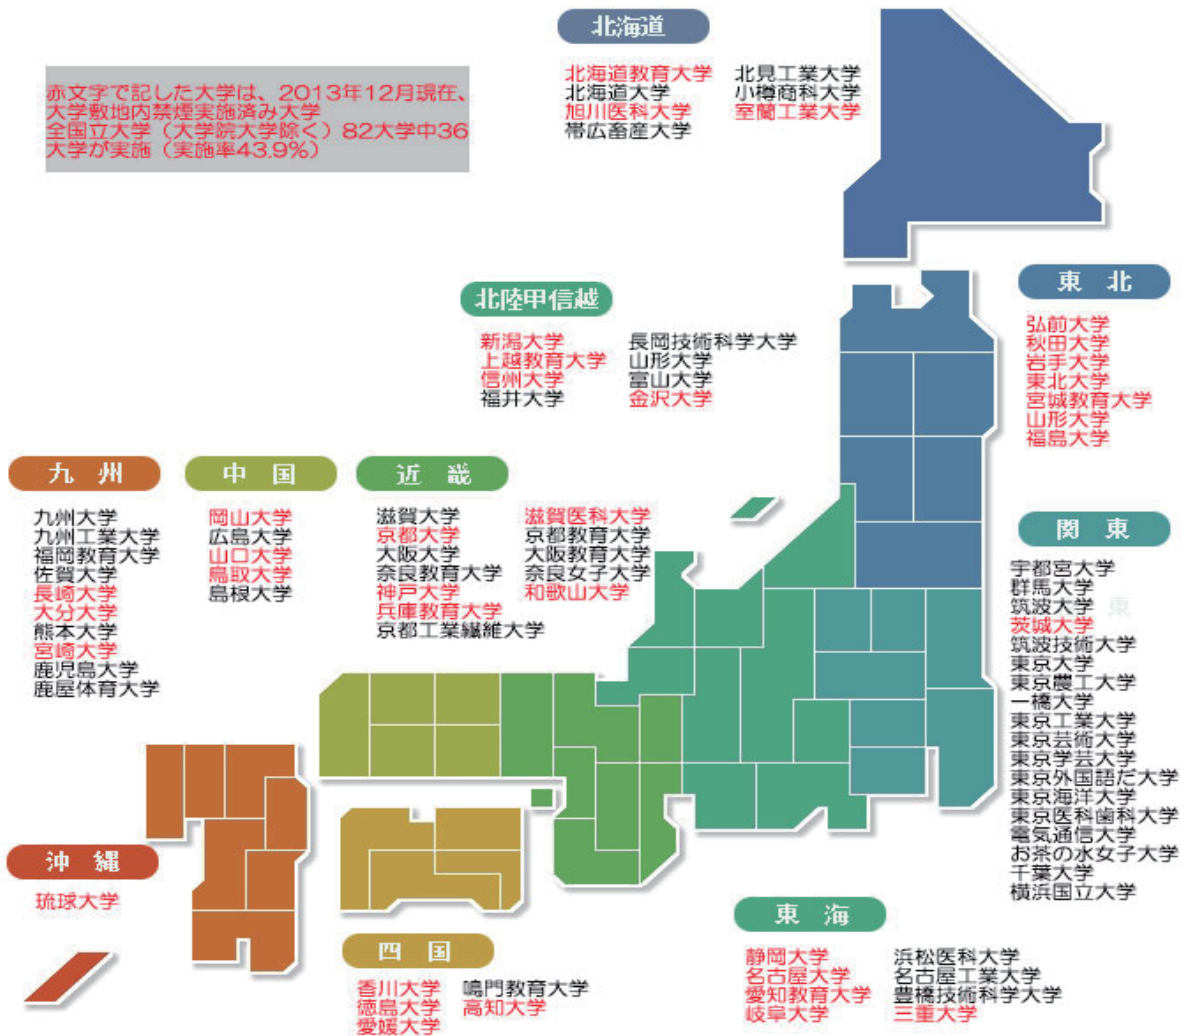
赤文字で記した大学は、2013年12月現在、大学敷地内禁煙実施済み大学
全国立大学（大学院大学除く）82大学中36大学が実施（実施率43.9%）

北海道

北海道教育大学
北海道大学
旭川医科大学
帯広畜産大学

北見工業大学
小樽商科大学
室蘭工業大学

東　北

弘前大学
秋田大学
岩手大学
東北大学
宮城教育大学
山形大学
福島大学

北陸甲信越

新潟大学
上越教育大学
信州大学
福井大学

長岡技術科学大学
山形大学
富山大学
金沢大学

九　州

九州大学
九州工業大学
福岡教育大学
佐賀大学
長崎大学
大分大学
熊本大学
宮崎大学
鹿児島大学
鹿屋体育大学

中　国

岡山大学
広島大学
山口大学
鳥取大学
島根大学

近　畿

滋賀大学
京都大学
大阪大学
奈良教育大学
神戸大学
兵庫教育大学
京都工業繊維大学

滋賀医科大学
京都教育大学
大阪教育大学
奈良女子大学
和歌山大学

関　東

宇都宮大学
群馬大学
筑波大学
茨城大学
筑波技術大学
東京大学
東京農工大学
一橋大学
東京工業大学
東京芸術大学
東京学芸大学
東京外国語だ大学
東京海洋大学
東京医科歯科大学
電気通信大学
お茶の水女子大学
千葉大学
横浜国立大学

沖　縄

琉球大学

東　海

静岡大学
名古屋大学
愛知教育大学
岐阜大学

浜松医科大学
名古屋工業大学
豊橋技術科学大学
三重大学

四　国

香川大学
徳島大学
愛媛大学

鳴門教育大学
高知大学